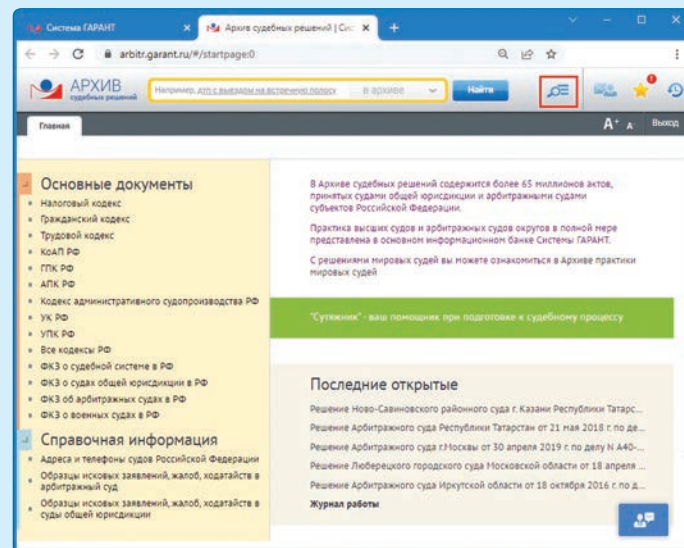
Система ГАРАНТ ×
Архив судебных решений | Сист ×
+
arbitr.garant.ru/#/startpage:0

АРХИВ судебных решений
Например, дтп с выездом на встречную полосу
в архиве
Найти

Главная
A+ A-
Выход

Основные документы
Налоговый кодекс
Гражданский кодекс
Трудовой кодекс
КоАП РФ
ГПК РФ
АПК РФ
Кодекс административного судопроизводства РФ
УК РФ
УПК РФ
Все кодексы РФ
ФКЗ о судебной системе в РФ
ФКЗ о судах общей юрисдикции в РФ
ФКЗ об арбитражных судах в РФ
ФКЗ о военных судах в РФ

Справочная информация
Адреса и телефоны судов Российской Федерации
Образцы исковых заявлений, жалоб, ходатайств в арбитражный суд
Образцы исковых заявлений, жалоб, ходатайств в суды общей юрисдикции

В Архиве судебных решений содержится более 65 миллионов актов, принятых судами общей юрисдикции и арбитражными судами субъектов Российской Федерации.

Практика высших судов и арбитражных судов округов в полной мере представлена в основном информационном банке Системы ГАРАНТ.

С решениями мировых судей вы можете ознакомиться в Архиве практики мировых судей

"Сутяжник" - ваш помощник при подготовке к судебному процессу

Последние открытые
Решение Ново-Савиновского районного суда г. Казани Республики Татарс...
Решение Арбитражного суда Республики Татарстан от 21 мая 2018 г. по де...
Решение Арбитражного суда г.Москвы от 30 апреля 2019 г. по делу N А40-...
Решение Люберецкого городского суда Московской области от 18 апреля ...
Решение Арбитражного суда Иркутской области от 18 октября 2016 г. по д...
Журнал работы